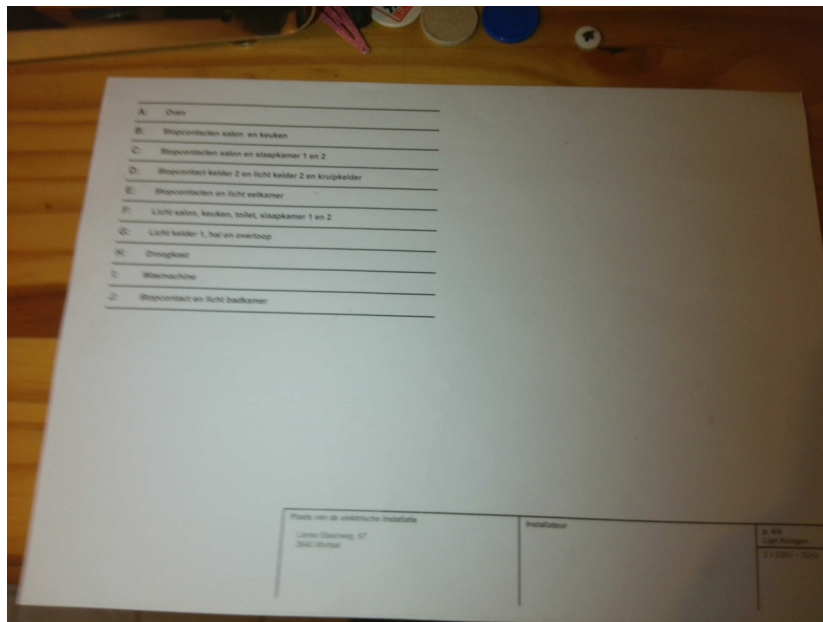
A: Oven

B: Stopcontacten salon en keuken

C: Stopcontacten salon en slaapkamer 1 en 2

D: Stopcontact kelder 2 en licht kelder 2 en kruipkelder

E: Stopcontacten en licht eetkamer

F: Licht salon, keuken, toilet, slaapkamer 1 en 2

G: Licht kelder 1, hal en overloop

H: Droogkast

I: Wasmachine

J: Stopcontact en licht badkamer

Plaats van de elektrische installatie

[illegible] 67
2640 Mortsel

Installateur

p. 4/4
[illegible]
2 x 230V - 50Hz